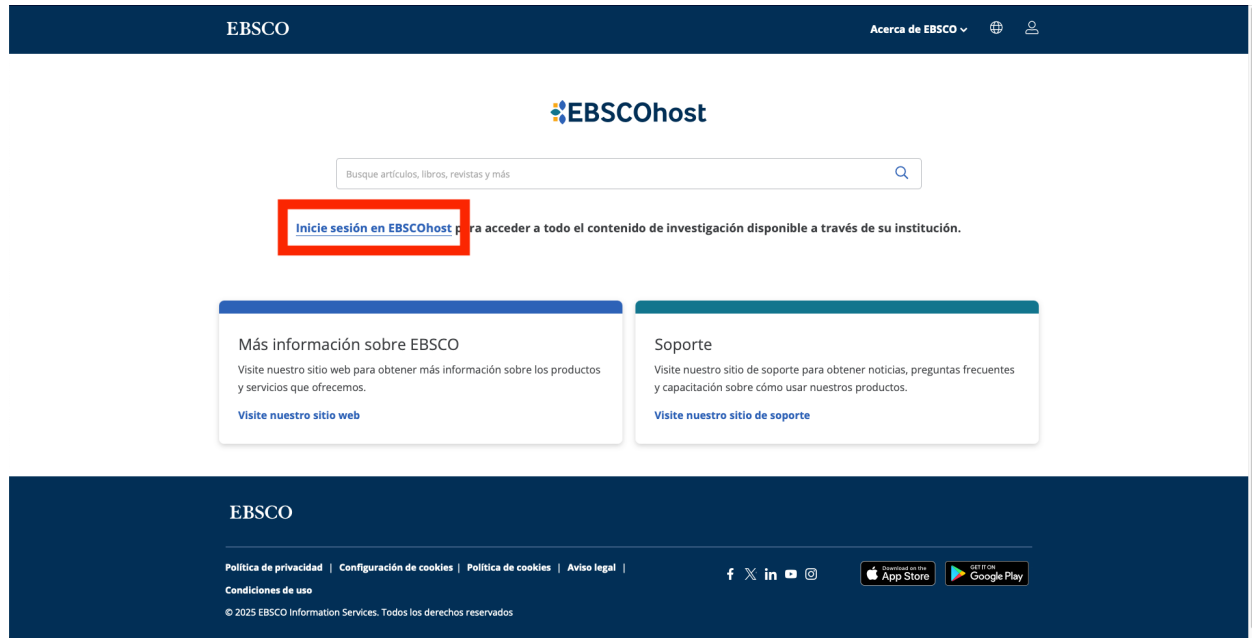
EBSCO

Acerca de EBSCO

EBSCOhost

Busque artículos, libros, revistas y más

Inicie sesión en EBSCOhost para acceder a todo el contenido de investigación disponible a través de su institución.

Más información sobre EBSCO

Visite nuestro sitio web para obtener más información sobre los productos y servicios que ofrecemos.

Visite nuestro sitio web

Soporte

Visite nuestro sitio de soporte para obtener noticias, preguntas frecuentes y capacitación sobre cómo usar nuestros productos.

Visite nuestro sitio de soporte

EBSCO

Política de privacidad | Configuración de cookies | Política de cookies | Aviso legal | Condiciones de uso

© 2025 EBSCO Information Services. Todos los derechos reservados

Download on the App Store

GET IT ON Google Play